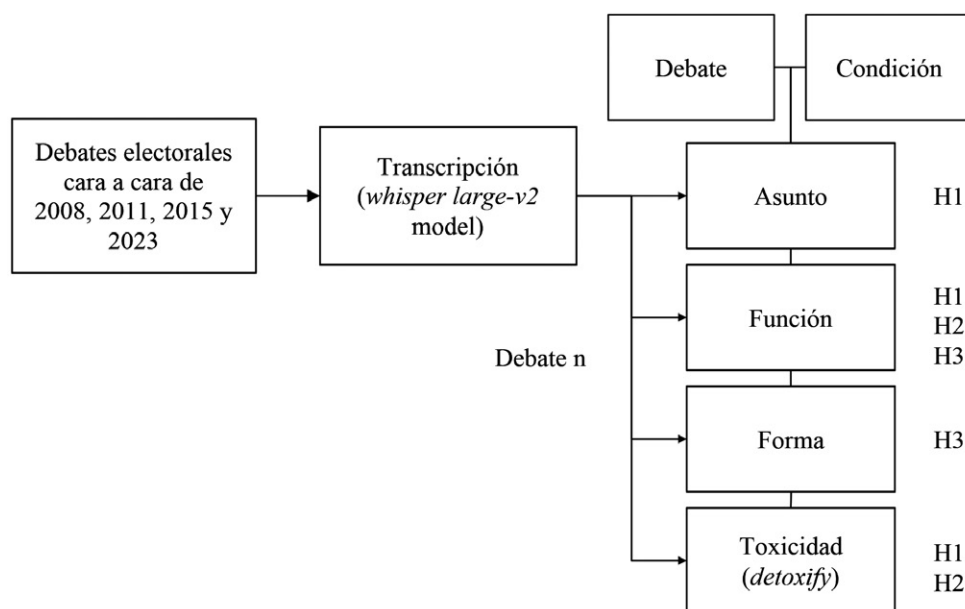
Debate

Condición

Debates electorales cara a cara de 2008, 2011, 2015 y 2023

Transcripción (*whisper large-v2* model)

Asunto

H1

Función

H1
H2
H3

Debate n

Forma

H3

Toxicidad (*detoxify*)

H1
H2